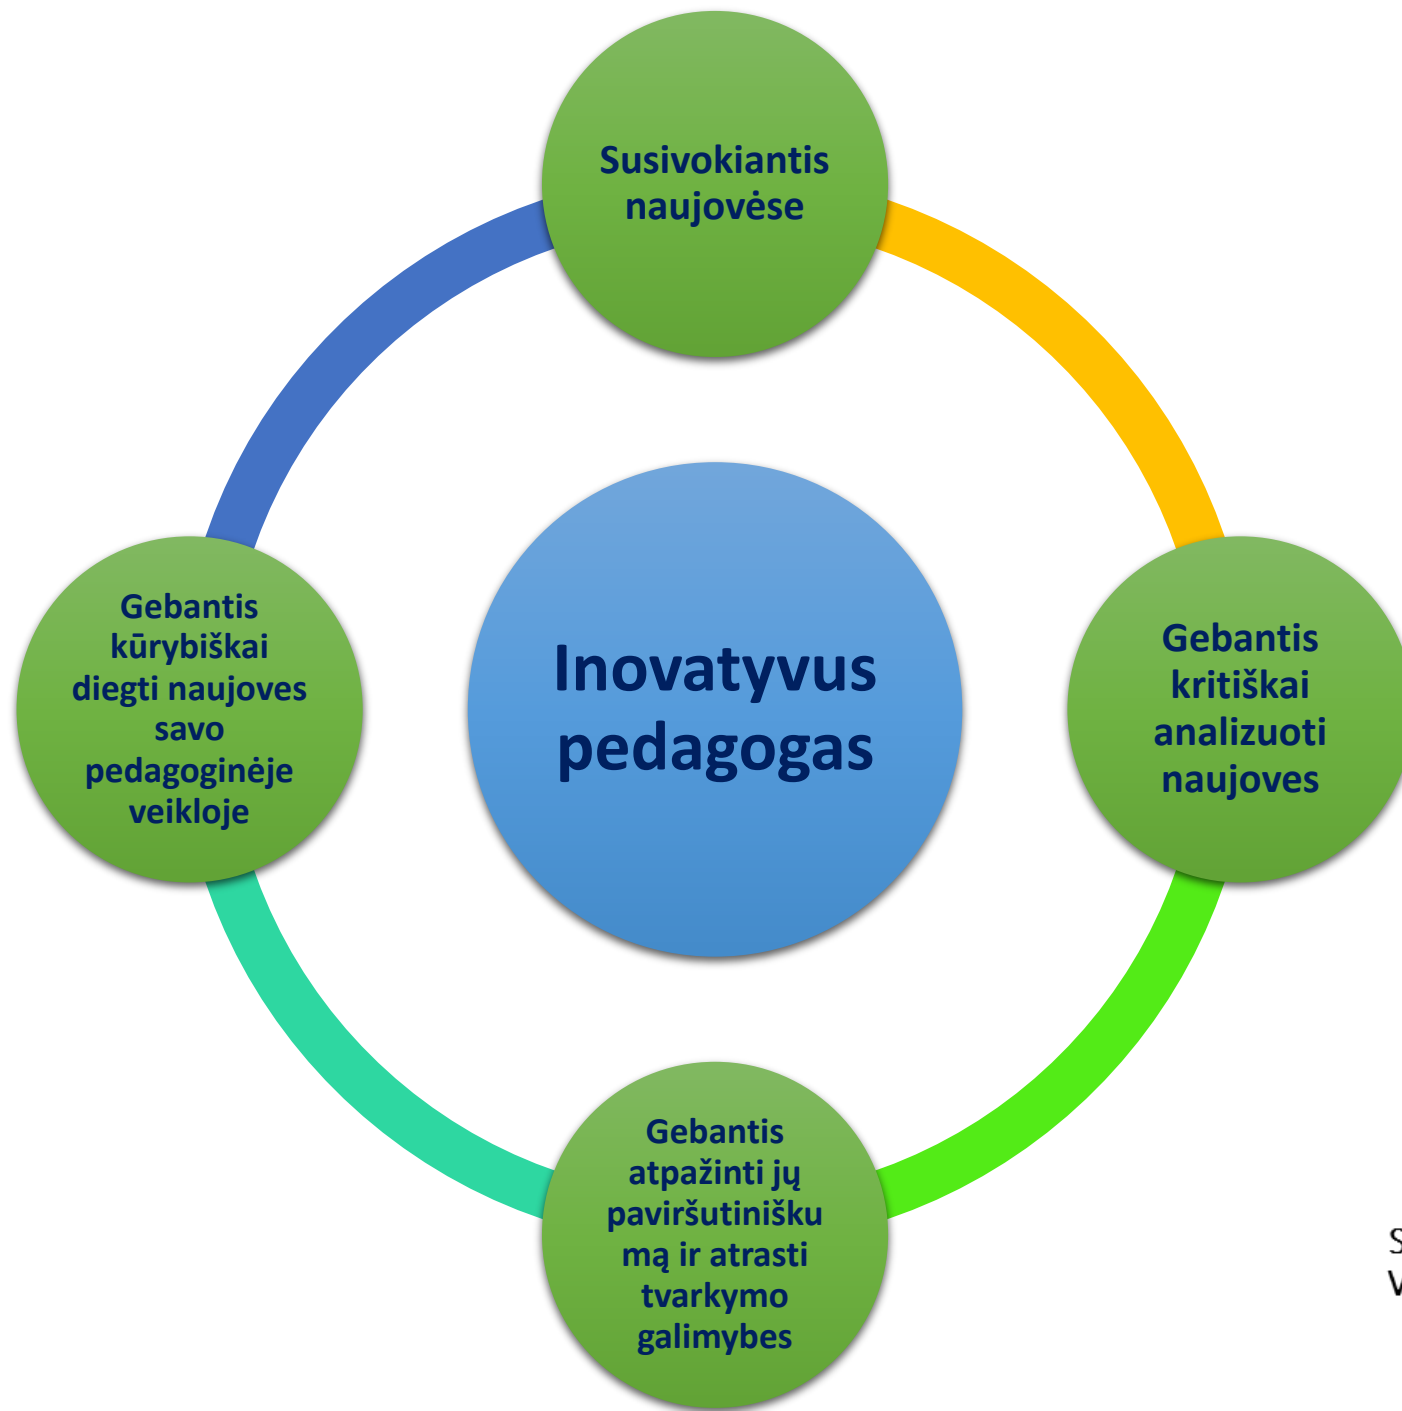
Susivokiantis naujovėse

Gebantis kūrybiškai diegti naujoves savo pedagoginėje veikloje

Inovatyvus pedagogas

Gebantis kritiškai analizuoti naujoves

Gebantis atpažinti jų paviršutiniškumą ir atrasti tvarkymo galimybes

S
V